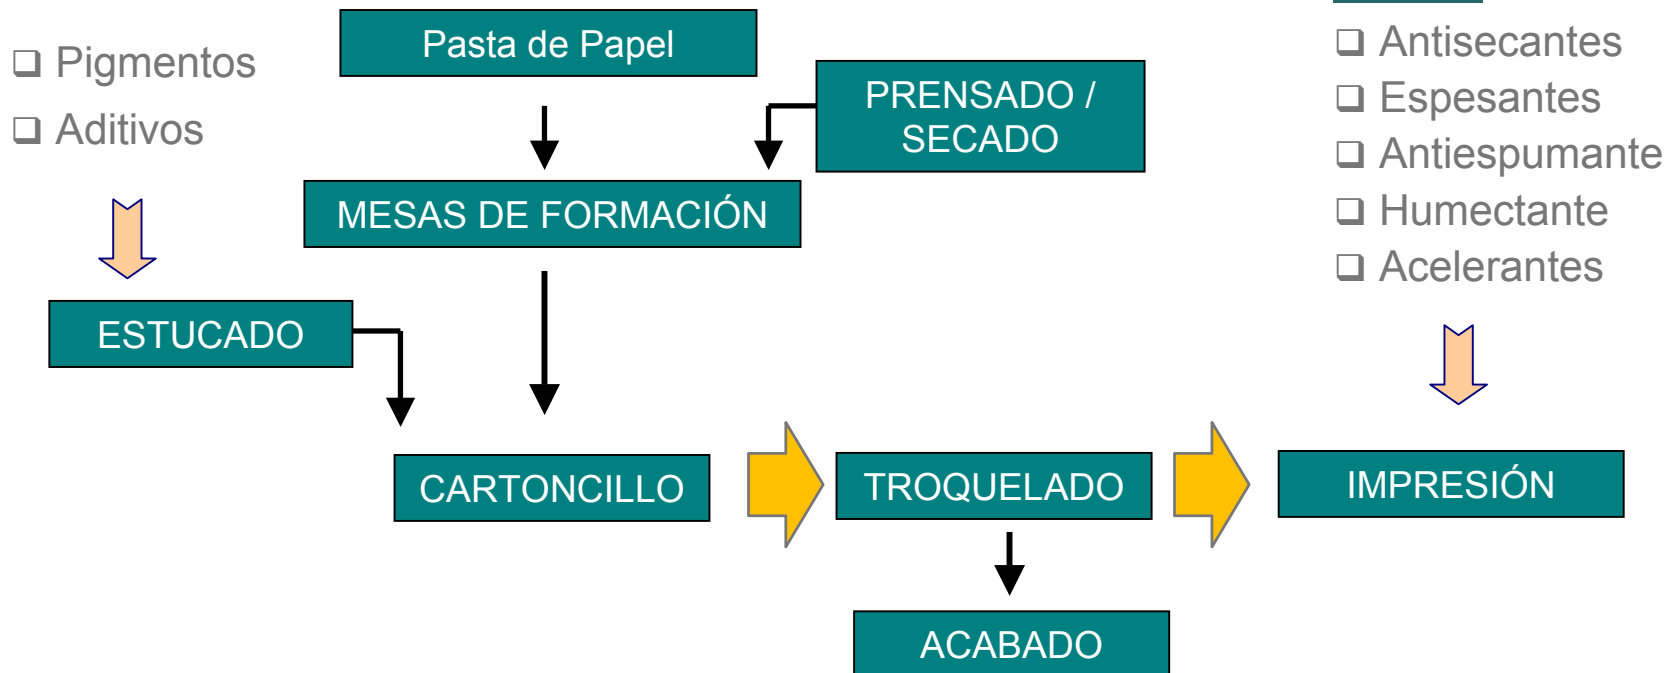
❑ Pigmentos
❑ Aditivos

Pasta de Papel

PRENSADO / SECADO

MESAS DE FORMACIÓN

❑ Antisecantes
❑ Espesantes
❑ Antiespumante
❑ Humectante
❑ Acelerantes

ESTUCADO

CARTONCILLO

TROQUELADO

IMPRESIÓN

ACABADO